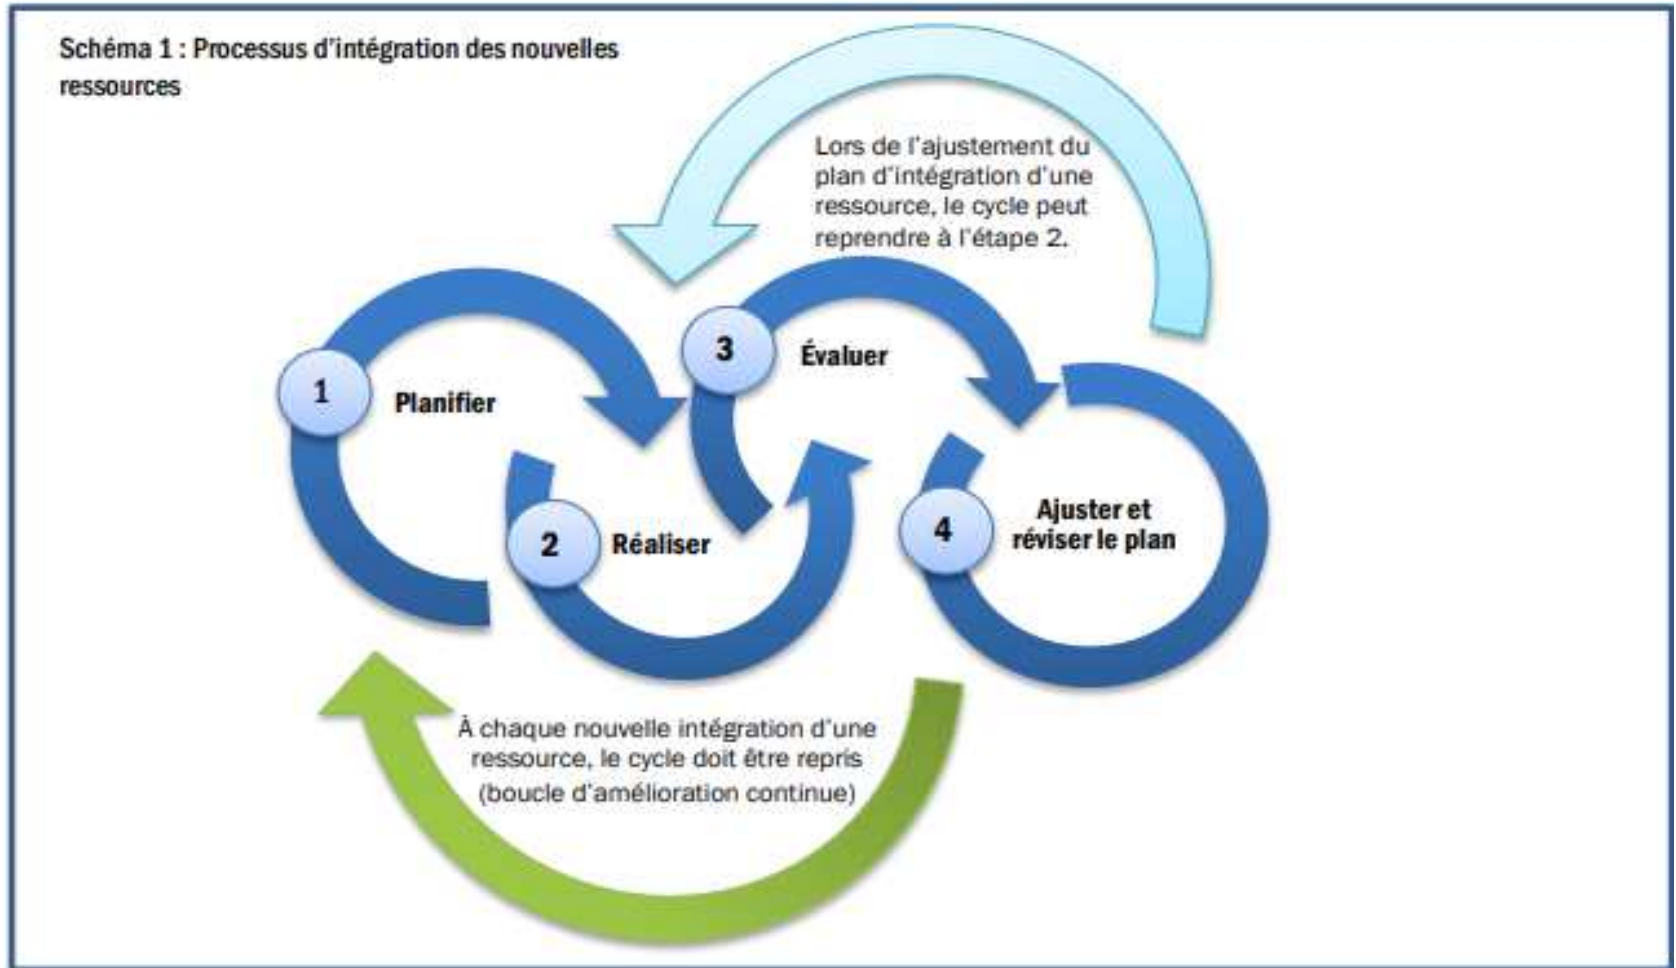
Schéma 1 : Processus d'intégration des nouvelles ressources

Lors de l'ajustement du plan d'intégration d'une ressource, le cycle peut reprendre à l'étape 2.

1 Planifier

2 Réaliser

3 Évaluer

4 Ajuster et réviser le plan

À chaque nouvelle intégration d'une ressource, le cycle doit être repris (boucle d'amélioration continue)